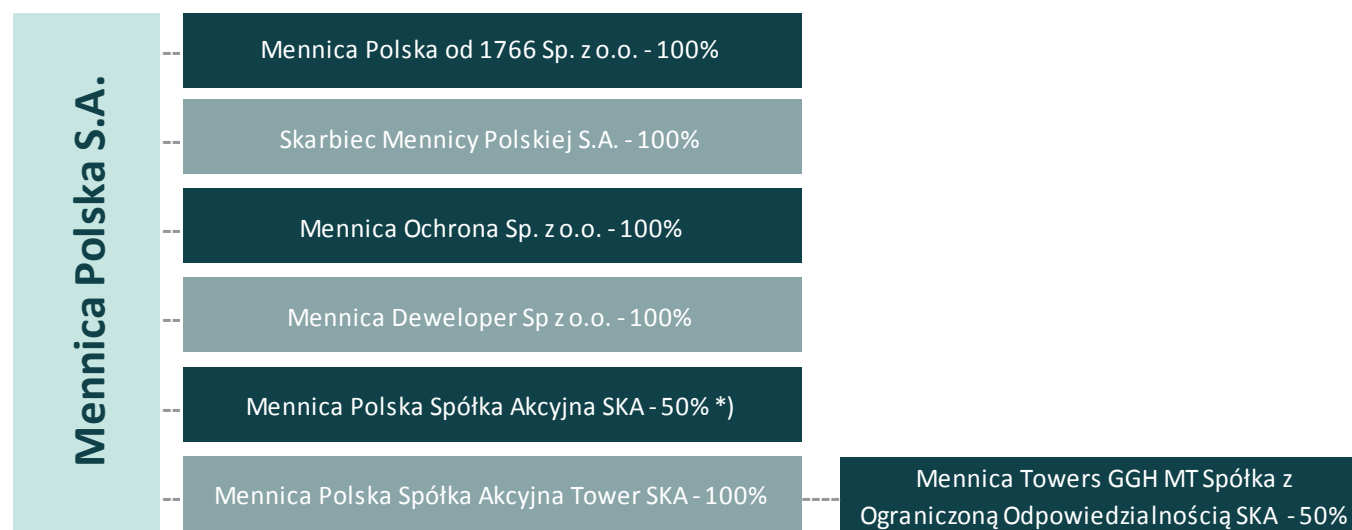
Mennica Polska S.A.

Mennica Polska od 1766 Sp. z o.o. - 100%

Skarbiec Mennicy Polskiej S.A. - 100%

Mennica Ochrona Sp. z o.o. - 100%

Mennica Deweloper Sp z o.o. - 100%

Mennica Polska Spółka Akcyjna SKA - 50% *)

Mennica Polska Spółka Akcyjna Tower SKA - 100%

Mennica Towers GGH MT Spółka z Ograniczoną Odpowiedzialnością SKA - 50%